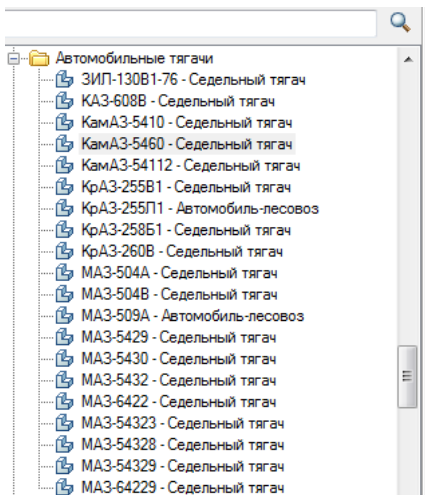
Автомобильные тягачи
ЗИЛ-130В1-76 - Седельный тягач
КАЗ-608В - Седельный тягач
КамАЗ-5410 - Седельный тягач
КамАЗ-5460 - Седельный тягач
КамАЗ-54112 - Седельный тягач
КрАЗ-255В1 - Седельный тягач
КрАЗ-255Л1 - Автомобиль-лесовоз
КрАЗ-258Б1 - Седельный тягач
КрАЗ-260В - Седельный тягач
МАЗ-504А - Седельный тягач
МАЗ-504В - Седельный тягач
МАЗ-509А - Автомобиль-лесовоз
МАЗ-5429 - Седельный тягач
МАЗ-5430 - Седельный тягач
МАЗ-5432 - Седельный тягач
МАЗ-6422 - Седельный тягач
МАЗ-54323 - Седельный тягач
МАЗ-54328 - Седельный тягач
МАЗ-54329 - Седельный тягач
МАЗ-64229 - Седельный тягач